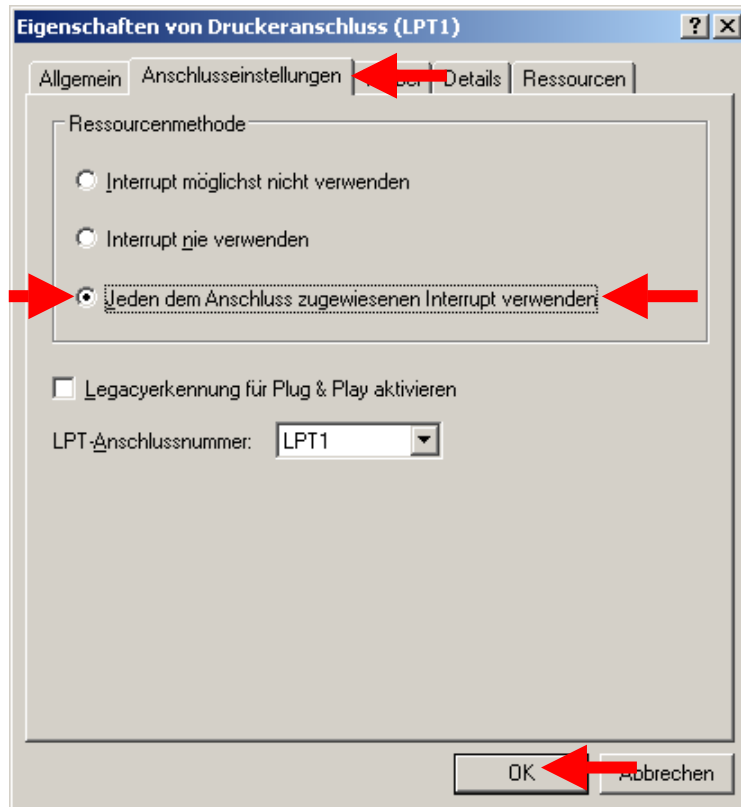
Eigenschaften von Druckeranschluss (LPT1)

?
X

Allgemein
Anschlusseinstellungen
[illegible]
Details
Ressourcen

Ressourcenmethode

Interrupt möglichst nicht verwenden

Interrupt nie verwenden

Jeden dem Anschluss zugewiesenen Interrupt verwenden

Legacyerkennung für Plug & Play aktivieren

LPT-Anschlussnummer: LPT1

OK
Abbrechen